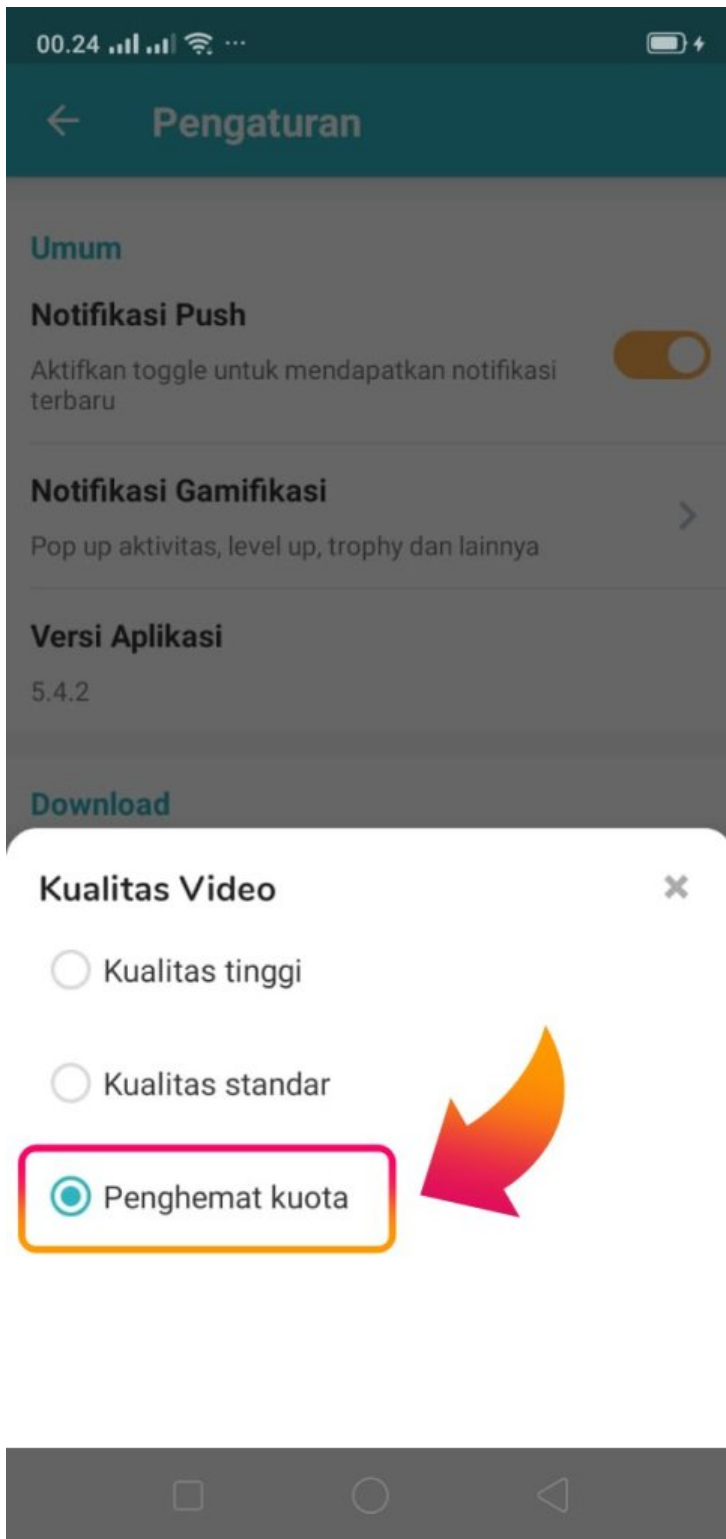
00.24

Pengaturan

Umum

Notifikasi Push

Aktifkan toggle untuk mendapatkan notifikasi terbaru

Notifikasi Gamifikasi

Pop up aktivitas, level up, trophy dan lainnya

Versi Aplikasi

5.4.2

Download

Kualitas Video

Kualitas tinggi

Kualitas standar

Penghemat kuota